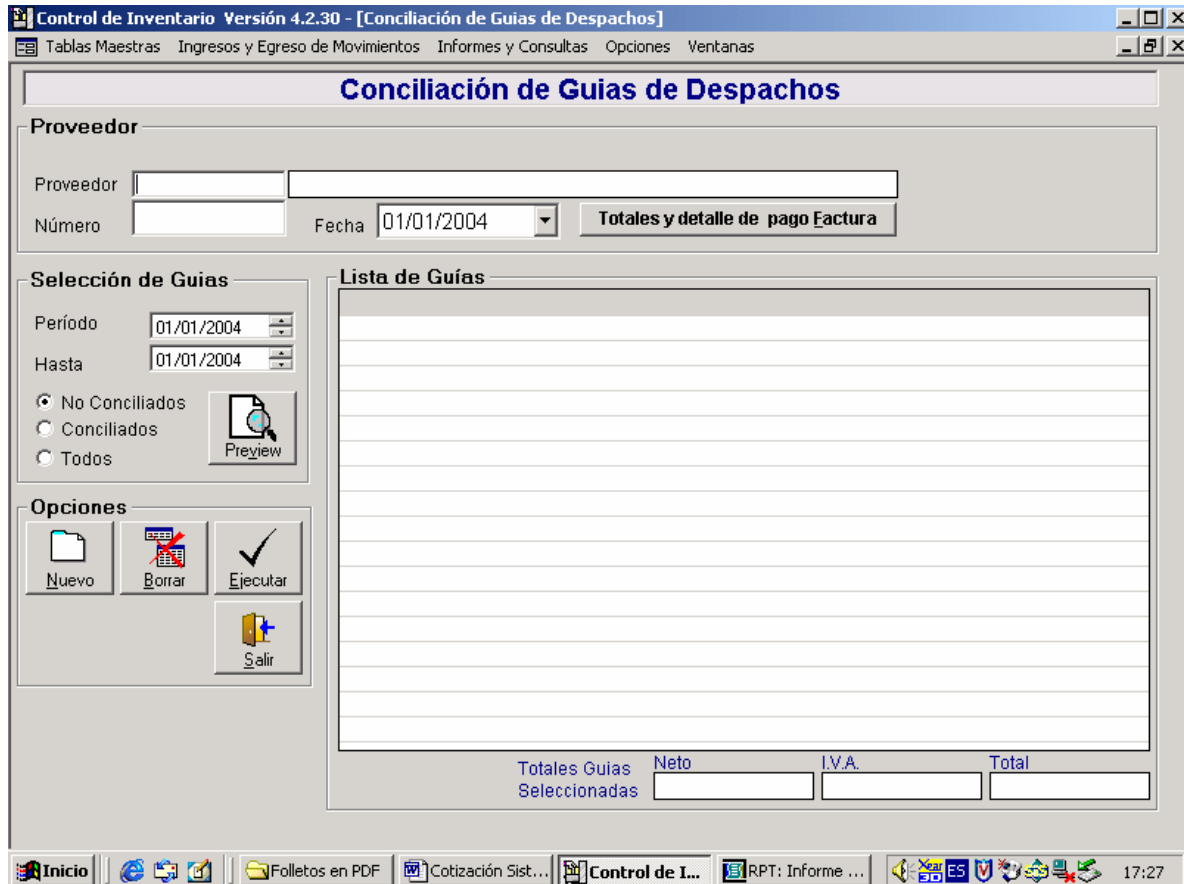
Control de Inventario Versión 4.2.30 - [Conciliación de Guias de Despachos]

Tablas Maestras Ingresos y Egreso de Movimientos Informes y Consultas Opciones Ventanas

Conciliación de Guias de Despachos

Proveedor

Proveedor

Número

Fecha 01/01/2004

Totales y detalle de pago Factura

Selección de Guias

Período 01/01/2004

Hasta 01/01/2004

No Conciliados

Conciliados

Todos

Preview

Lista de Guías

Opciones

Nuevo

Borrar

Ejecutar

Salir

Totales Guias Seleccionadas

Neto

I.V.A.

Total

Inicio

Folletos en PDF

Cotización Sist...

Control de I...

RPT: Informe ...

ES

17:27